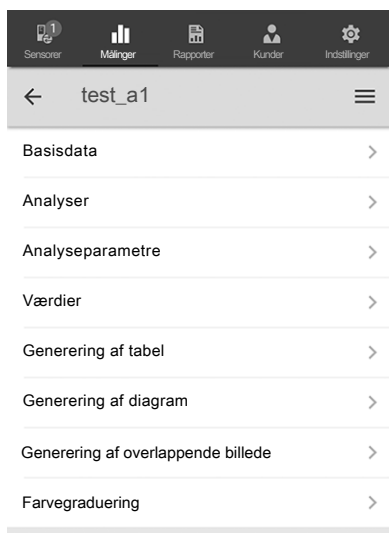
1
Sensorer
Målinger
Rapporter
Kunder
Indstillinger

test_a1

Basisdata

Analyser

Analyseparametre

Værdier

Generering af tabel

Generering af diagram

Generering af overlappende billede

Farvegraduering